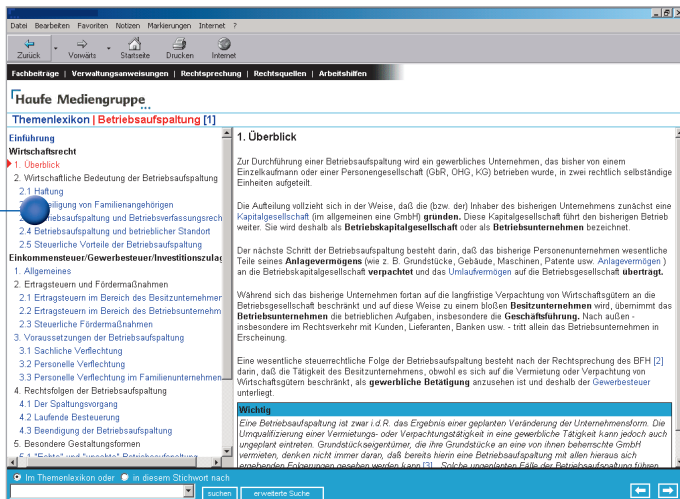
Datei Bearbeiten Favoriten Notizen Markierungen Internet ?

Zurück Vorwärts Startseite Drucken Internet

Fachbeiträge | Verwaltungsanweisungen | Rechtsprechung | Rechtsquellen | Arbeitshilfen

Haufe Mediengruppe

Themenlexikon | Betriebsaufspaltung [1]

Einführung
Wirtschaftsrecht
1. Überblick
2. Wirtschaftliche Bedeutung der Betriebsaufspaltung
2.1 Haftung
2.2 Beteiligung von Familienangehörigen
2.3 Betriebsaufspaltung und Betriebsverfassungsrecht
2.4 Betriebsaufspaltung und betrieblicher Standort
2.5 Steuerliche Vorteile der Betriebsaufspaltung
Einkommensteuer/Gewerbesteuer/Investitionszulage
1. Allgemeines
2. Ertragsteuern und Fördermaßnahmen
2.1 Ertragsteuern im Bereich des Besitzunternehmens
2.2 Ertragsteuern im Bereich des Betriebsunternehmens
2.3 Steuerliche Fördermaßnahmen
3. Voraussetzungen der Betriebsaufspaltung
3.1 Sachliche Verflechtung
3.2 Personelle Verflechtung
3.3 Personelle Verflechtung im Familienunternehmen
4. Rechtsfolgen der Betriebsaufspaltung
4.1 Der Spaltungsvorgang
4.2 Laufende Besteuerung
4.3 Beendigung der Betriebsaufspaltung
5. Besondere Gestaltungsformen
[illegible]

1. Überblick

Zur Durchführung einer Betriebsaufspaltung wird ein gewerbliches Unternehmen, das bisher von einem Einzelkaufmann oder einer Personengesellschaft (GbR, OHG, KG) betrieben wurde, in zwei rechtlich selbständige Einheiten aufgeteilt.

Die Aufteilung vollzieht sich in der Weise, daß die (bzw. der) Inhaber des bisherigen Unternehmens zunächst eine Kapitalgesellschaft (im allgemeinen eine GmbH) gründen. Diese Kapitalgesellschaft führt den bisherigen Betrieb weiter. Sie wird deshalb als Betriebskapitalgesellschaft oder als Betriebsunternehmen bezeichnet.

Der nächste Schritt der Betriebsaufspaltung besteht darin, daß das bisherige Personenunternehmen wesentliche Teile seines Anlagevermögens (wie z. B. Grundstücke, Gebäude, Maschinen, Patente usw. Anlagevermögen ) an die Betriebskapitalgesellschaft verpachtet und das Umlaufvermögen auf die Betriebsgesellschaft überträgt.

Während sich das bisherige Unternehmen fortan auf die langfristige Verpachtung von Wirtschaftsgütern an die Betriebsgesellschaft beschränkt und auf diese Weise zu einem bloßen Besitzunternehmen wird, übernimmt das Betriebsunternehmen die betrieblichen Aufgaben, insbesondere die Geschäftsführung. Nach außen - insbesondere im Rechtsverkehr mit Kunden, Lieferanten, Banken usw. - tritt allein das Betriebsunternehmen in Erscheinung.

Eine wesentliche steuerrechtliche Folge der Betriebsaufspaltung besteht nach der Rechtsprechung des BFH [2] darin, daß die Tätigkeit des Besitzunternehmens, obwohl es sich auf die Vermietung oder Verpachtung von Wirtschaftsgütern beschränkt, als gewerbliche Betätigung anzusehen ist und deshalb der Gewerbesteuer unterliegt.

Wichtig
Eine Betriebsaufspaltung ist zwar i.d.R. das Ergebnis einer geplanten Veränderung der Unternehmensform. Die Umqualifizierung einer Vermietungs- oder Verpachtungstätigkeit in eine gewerbliche Tätigkeit kann jedoch auch ungeplant eintreten. Grundstückseigentümer, die ihre Grundstücke an eine von ihnen beherrschte GmbH vermieten, denken nicht immer daran, daß bereits hierin eine Betriebsaufspaltung mit allen hieraus sich ergebenden Folgerungen gesehen werden kann [3]. Solche ungeplanten Fälle der Betriebsaufspaltung führen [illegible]

Im Themenlexikon oder in diesem Stichwort nach
suchen erweiterte Suche